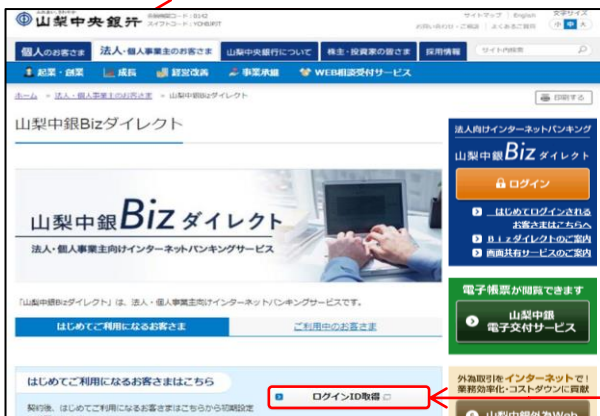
山梨中央銀行 金融機関コード：0142 スイフトコード：YCHBJPJT サイトマップ | English お問い合わせ・ご相談 | よくあるご質問 文字サイズ 小 中 大

個人のお客さま 法人・個人事業主のお客さま 山梨中央銀行について 株主・投資家の皆さま 採用情報 サイト内検索

起業・創業 成長 経営改善 事業承継 WEB相談受付サービス

ホーム » 法人・個人事業主のお客さま » 山梨中銀Bizダイレクト 印刷する

山梨中銀Bizダイレクト

山梨中銀 Biz ダイレクト
法人・個人事業主向けインターネットバンキングサービス

「山梨中銀Bizダイレクト」は、法人・個人事業主向けインターネットバンキングサービスです。

はじめてご利用になるお客さま ご利用中のお客さま

はじめてご利用になるお客さまはこちら

ログインID取得

契約後、はじめてご利用になるお客さまはこちらから初期設定

法人向けインターネットバンキング
山梨中銀 Biz ダイレクト
ログイン
はじめてログインされるお客さまはこちらへ
Bizダイレクトのご案内
画面共有サービスのご案内

電子帳票が閲覧できます
山梨中銀 電子交付サービス

外為取引を インターネット で！
業務効率化・コストダウンに貢献
山梨中銀外為Web